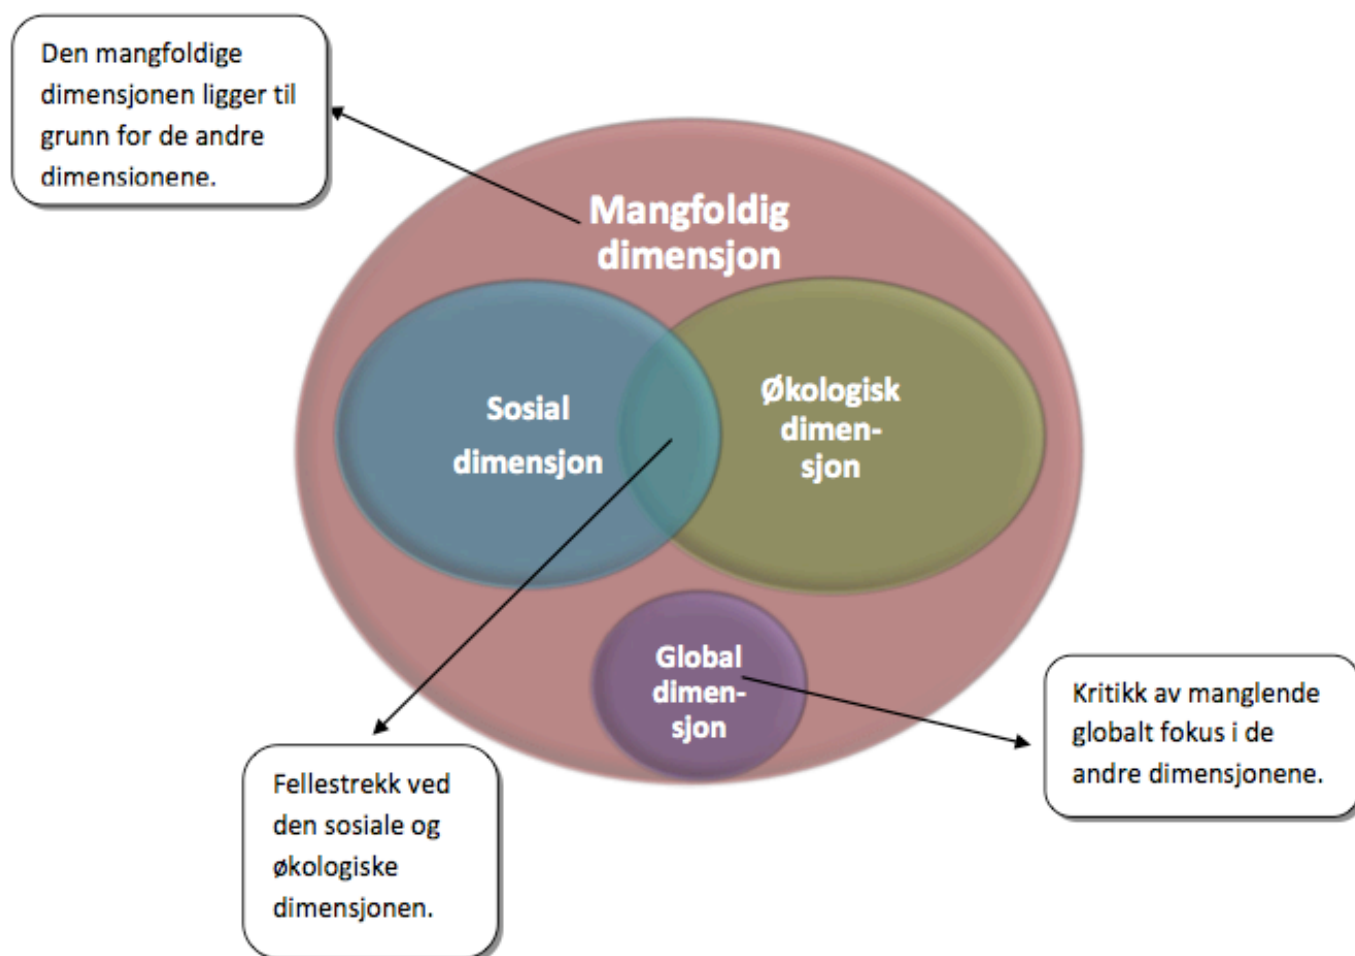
Den mangfoldige dimensjonen ligger til grunn for de andre dimensionene.

Mangfoldig dimensjon

Sosial dimensjon

Økologisk dimensjon

Global dimensjon

Kritikk av manglende globalt fokus i de andre dimensjonene.

Fellestrekk ved den sosiale og økologiske dimensjonen.